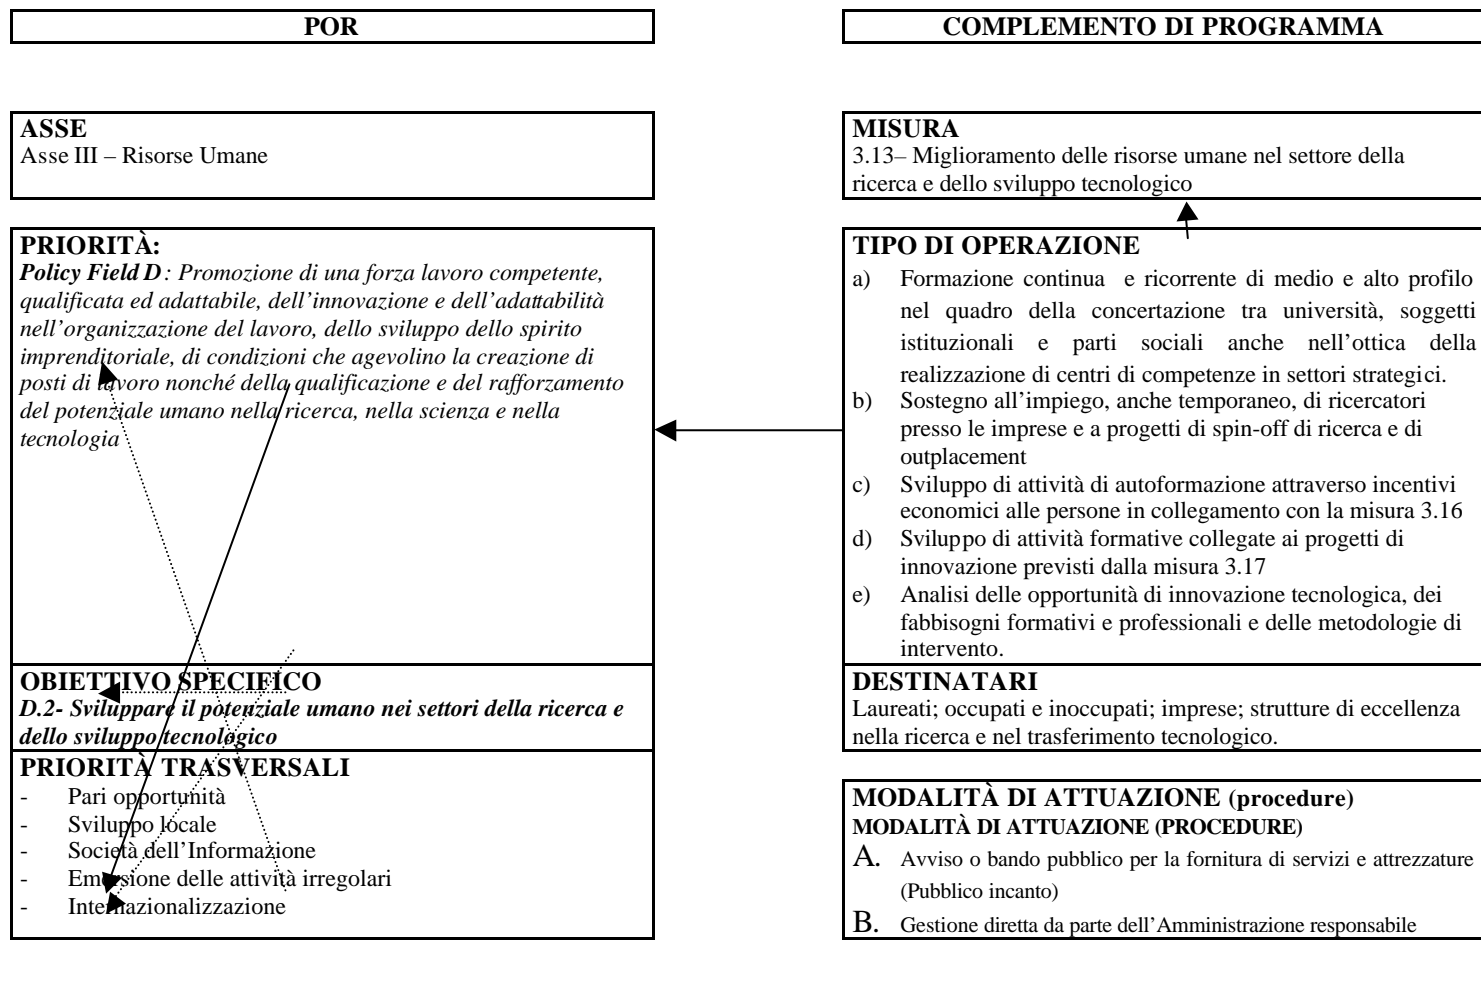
POR

COMPLEMENTO DI PROGRAMMA

ASSE
Asse III – Risorse Umane

PRIORITÀ:
*Policy Field D: Promozione di una forza lavoro competente, qualificata ed adattabile, dell'innovazione e dell'adattabilità nell'organizzazione del lavoro, dello sviluppo dello spirito imprenditoriale, di condizioni che agevolino la creazione di posti di lavoro nonché della qualificazione e del rafforzamento del potenziale umano nella ricerca, nella scienza e nella tecnologia*

OBIETTIVO SPECIFICO
*D.2- Sviluppare il potenziale umano nei settori della ricerca e dello sviluppo tecnologico*

PRIORITÀ TRASVERSALI
- Pari opportunità
- Sviluppo locale
- Società dell'Informazione
- Emersione delle attività irregolari
- Internazionalizzazione

MISURA
3.13– Miglioramento delle risorse umane nel settore della ricerca e dello sviluppo tecnologico

TIPO DI OPERAZIONE
a) Formazione continua e ricorrente di medio e alto profilo nel quadro della concertazione tra università, soggetti istituzionali e parti sociali anche nell'ottica della realizzazione di centri di competenze in settori strategici.
b) Sostegno all'impiego, anche temporaneo, di ricercatori presso le imprese e a progetti di spin-off di ricerca e di outplacement
c) Sviluppo di attività di autoformazione attraverso incentivi economici alle persone in collegamento con la misura 3.16
d) Sviluppo di attività formative collegate ai progetti di innovazione previsti dalla misura 3.17
e) Analisi delle opportunità di innovazione tecnologica, dei fabbisogni formativi e professionali e delle metodologie di intervento.

DESTINATARI
Laureati; occupati e inoccupati; imprese; strutture di eccellenza nella ricerca e nel trasferimento tecnologico.

MODALITÀ DI ATTUAZIONE (procedure)
MODALITÀ DI ATTUAZIONE (PROCEDURE)
A. Avviso o bando pubblico per la fornitura di servizi e attrezzature (Pubblico incanto)
B. Gestione diretta da parte dell'Amministrazione responsabile